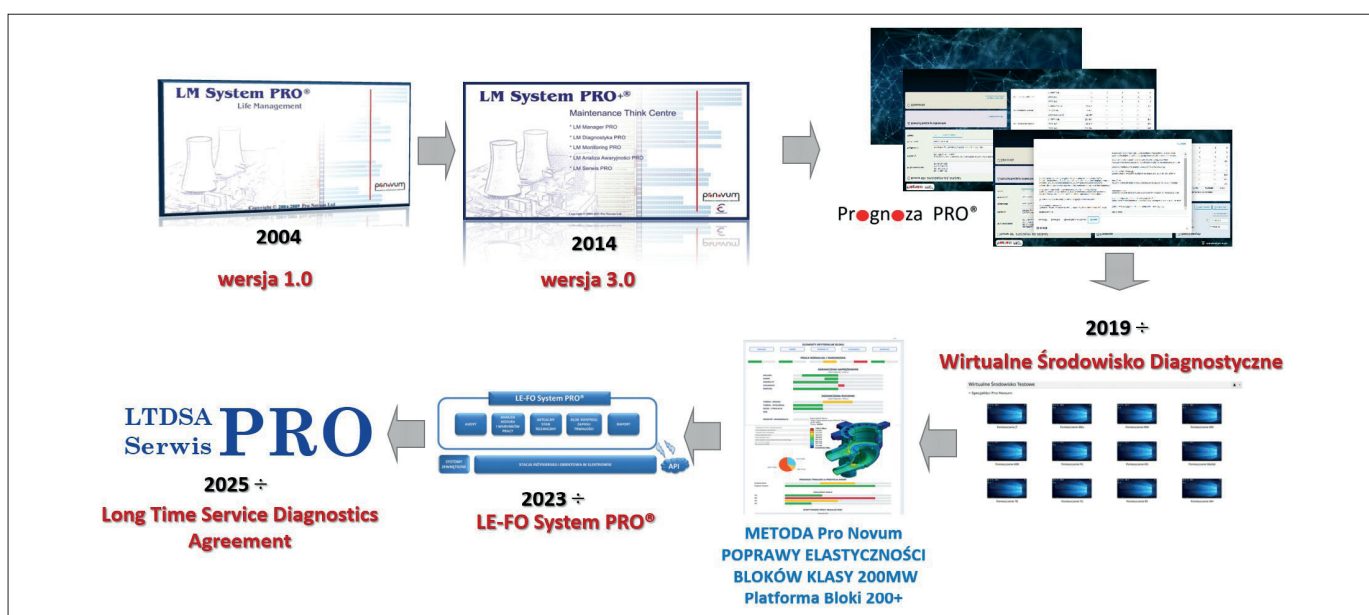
LM System PRO®
Life Management

Copyright © 2004-2009 Pro Novum Ltd.

2004

wersja 1.0

LM System PRO+®
Maintenance Think Centre
* LM Manager PRO
* LM Diagnostyka PRO
* LM Monitoring PRO
* LM Analiza Awaryjności PRO
* LM Serwis PRO

2014

wersja 3.0

Prognoza PRO®

2019 ÷

Wirtualne Środowisko Diagnostyczne

Wirtualne Środowisko Testowe

METODA Pro Novum
POPRAWY ELASTYCZNOŚCI
BLOKÓW KLASY 200MW
Platforma Bloki 200+

LE-FO System PRO®

API

2023 ÷
LE-FO System PRO®

LTDSA
Serwis PRO

2025 ÷
Long Time Service Diagnostics Agreement